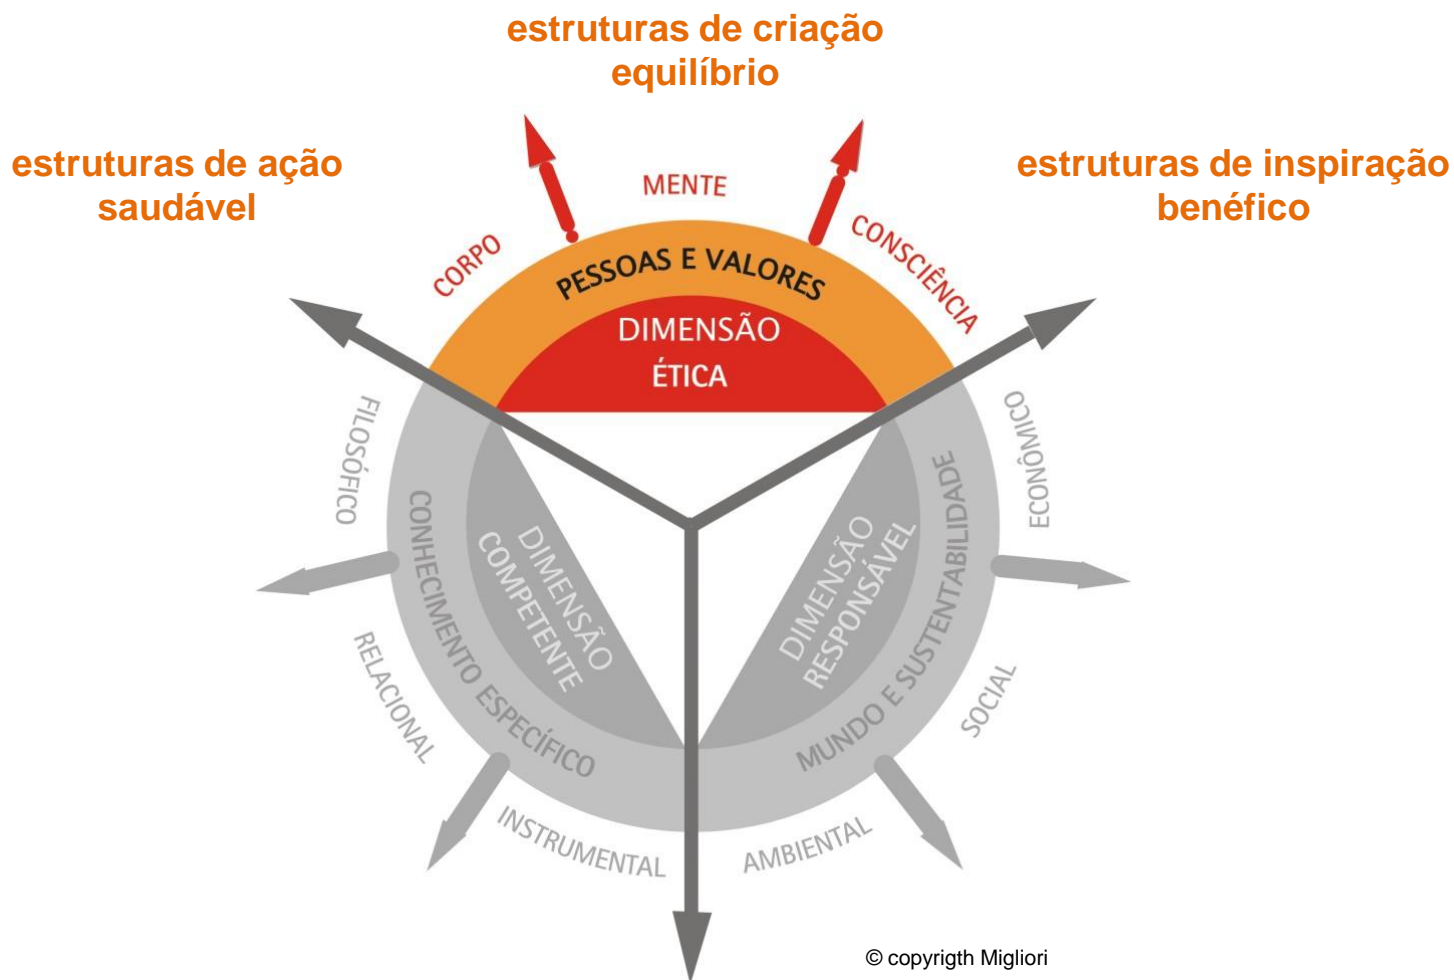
estruturas de criação
equilíbrio

estruturas de ação
saudável

estruturas de inspiração
benéfico

MENTE

CORPO

CONSCIÊNCIA

PESSOAS E VALORES

DIMENSÃO
ÉTICA

FILOSÓFICO

CONHECIMENTO ESPECÍFICO

DIMENSÃO
COMPETENTE

DIMENSÃO
RESPONSÁVEL

MUNDO E SUSTENTABILIDADE

ECONÔMICO

RELACIONAL

SOCIAL

INSTRUMENTAL

AMBIENTAL

© copyrigth Migliori